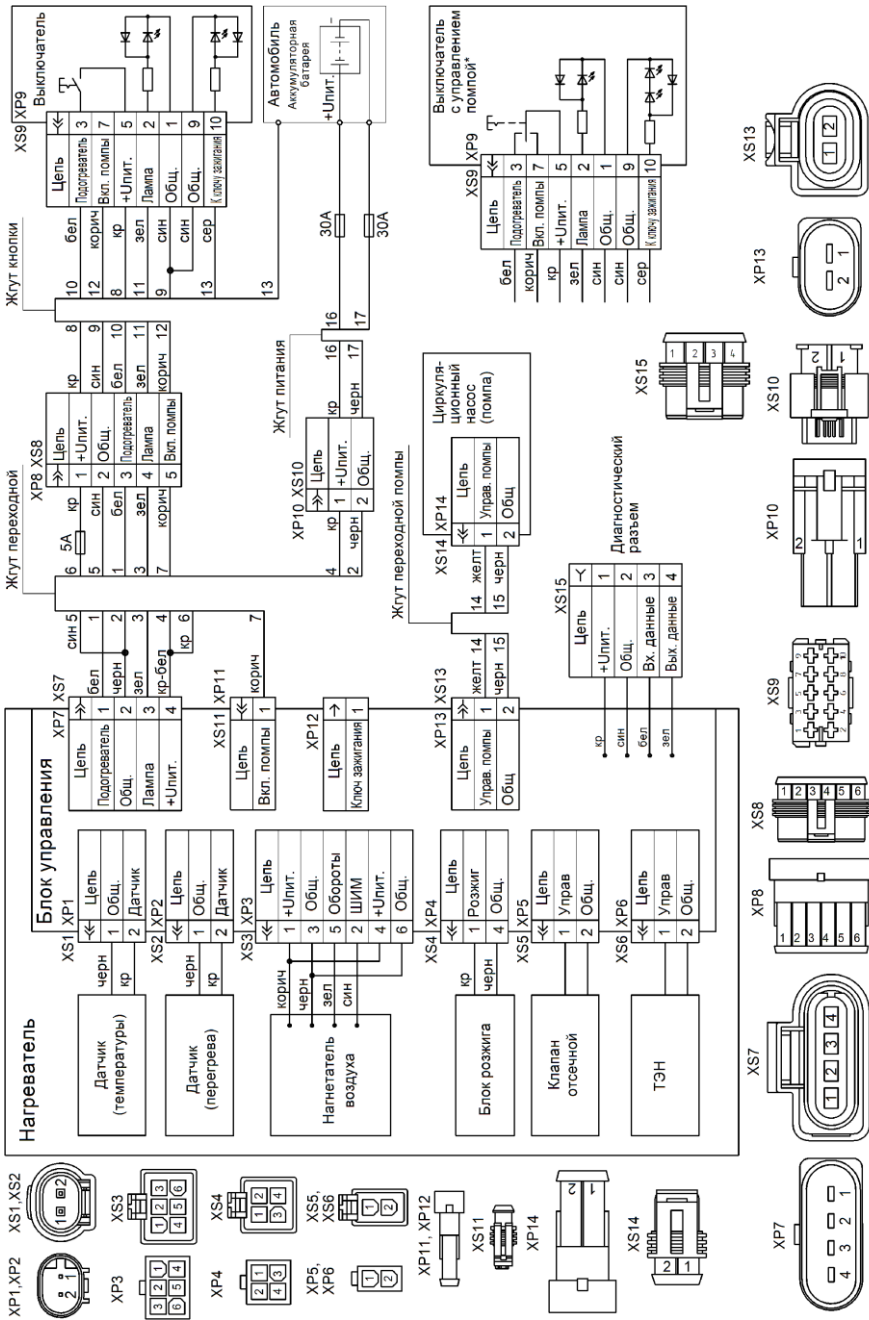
Нагреватель

Блок управления

Датчик (температуры)

Датчик (перегрева)

Нагнетатель воздуха

Блок розжига

Клапан отсечной

ТЭН

XS1 XP1
| | Цепь |
|---|---|
| 1 | Общ. |
| 2 | Датчик |

черн
кр

XS2 XP2
| | Цепь |
|---|---|
| 1 | Общ. |
| 2 | Датчик |

черн
кр

XS3 XP3
| | Цепь |
|---|---|
| 1 | +Uпит. |
| 3 | Обороты |
| 5 | ШИМ |
| 4 | +Uпит. |
| 6 | Общ. |

корич
черн
зел
син

XS4 XP4
| | Цепь |
|---|---|
| 1 | Розжиг |
| 4 | Общ. |

кр
черн

XS5 XP5
| | Цепь |
|---|---|
| 1 | Управ |
| 2 | Общ. |

XS6 XP6
| | Цепь |
|---|---|
| 1 | Управ |
| 2 | Общ. |

XP7 XS7
| Цепь | | |
|---|---|---|
| Подогреватель | 1 | бел |
| Общ. | 2 | черн |
| Лампа | 3 | зел |
| +Uпит. | 4 | кр-бел |

XS11 XP11
| Цепь | | |
|---|---|---|
| Вкл. помпы | 1 | корич |

XP12
| Цепь | |
|---|---|
| Ключ зажигания | 1 |

XP13 XS13
| Цепь | | |
|---|---|---|
| Управ. помпы | 1 | желт 14 |
| Общ | 2 | черн 15 |

кр
син
бел
зел

XS15
| Цепь | |
|---|---|
| +Uпит. | 1 |
| Общ. | 2 |
| Вх. данные | 3 |
| Вых. данные | 4 |

Диагностический разъем

син 5
1
2
3
4
кр 6
7

Жгут переходной

6 5A кр
5 син
1 бел
3 зел
7 корич
4
2 черн

XP8 XS8
| Цепь | | | |
|---|---|---|---|
| +Uпит. | 1 | кр | 8 |
| Общ. | 2 | син | 9 |
| Подогреватель | 3 | бел | 10 |
| Лампа | 4 | зел | 11 |
| Вкл. помпы | 5 | корич | 12 |

XP10 XS10
| | Цепь | | | |
|---|---|---|---|---|
| кр | 1 | +Uпит. | кр | 16 |
| черн | 2 | Общ. | черн | 17 |

Жгут питания

16
17

30A
30A

Автомобиль
Аккумуляторная батарея
+Uпит.

Жгут переходной помпы

14 желт
15 черн

XS14 XP14
| | Цепь |
|---|---|
| 1 | Управ. помпы |
| 2 | Общ |

Циркуляционный насос (помпа)

Жгут кнопки

10 бел
12 корич
8 кр
11 зел
9 син
13 сер
13

XS9 XP9
Выключатель
| Цепь | | |
|---|---|---|
| Подогреватель | 3 | |
| Вкл. помпы | 7 | |
| +Uпит. | 5 | |
| Лампа | 2 | |
| Общ. | 1 | |
| Общ. | 9 | |
| К ключу зажигания | 10 | |

XS9 XP9
Выключатель с управлением помпой*
| | Цепь | |
|---|---|---|
| бел | Подогреватель | 3 |
| корич | Вкл. помпы | 7 |
| кр | +Uпит. | 5 |
| зел | Лампа | 2 |
| син | Общ. | 1 |
| син | Общ. | 9 |
| сер | К ключу зажигания | 10 |

XS1,XS2
XP1,XP2
XS3
XP3
XS4
XP4
XS5, XS6
XP5, XP6
XP11, XP12
XS11
XP14
XS14
XS7
XP7
XP8
XS8
XS9
XP10
XS10
XS15
XP13
XS13